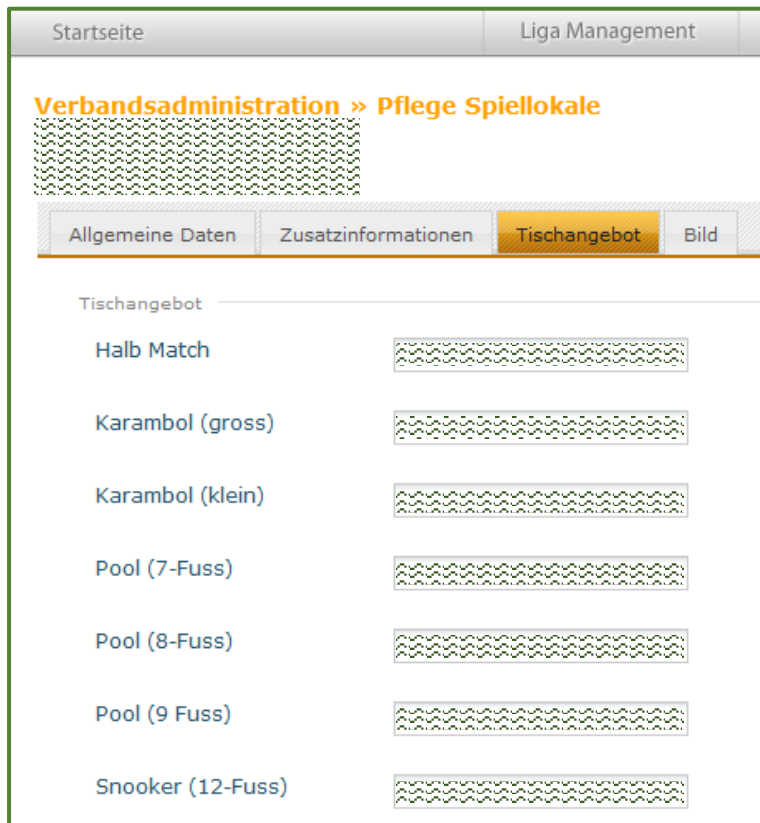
Startseite | Liga Management

Verbandsadministration » Pflege Spiellokale

Allgemeine Daten | Zusatzinformationen | Tischangebot | Bild

Tischangebot

Halb Match

Karambol (gross)

Karambol (klein)

Pool (7-Fuss)

Pool (8-Fuss)

Pool (9 Fuss)

Snooker (12-Fuss)